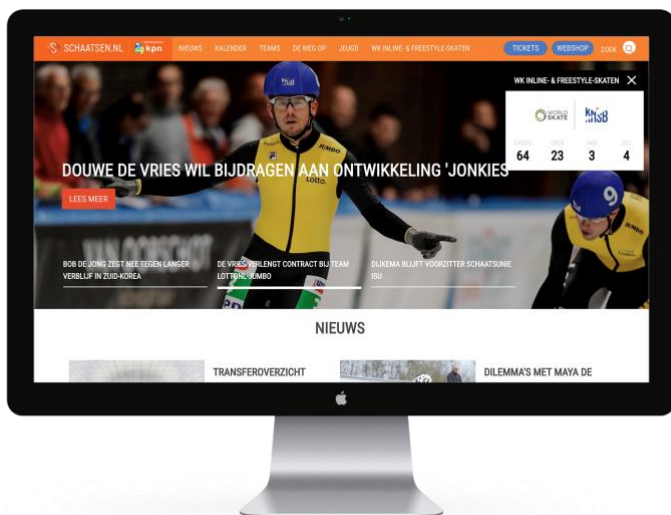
SCHAATSEN.NL kpn NIEUWS KALENDER TEAMS DE WEG OP JEUGD WK INLINE- & FREESTYLE-SKATEN TICKETS WEBSHOP ZOEK

WK INLINE- & FREESTYLE-SKATEN

WORLD SKATE KNSB

64 23 3 4

DOUWE DE VRIES WIL BIJDRAGEN AAN ONTWIKKELING 'JONKIES'

LEES MEER

BOB DE JONG ZEGT NEE TEGEN LANGER VERBLIJF IN ZUID-KOREA

DE VRIES VERLENGT CONTRACT BIJ TEAM LOTTONL-JUMBO

DIJKEMA BLIJFT VOORZITTER SCHAATSUNIE ISU

NIEUWS

TRANSFEROVERZICHT

DILEMMA'S MET MAYA DE